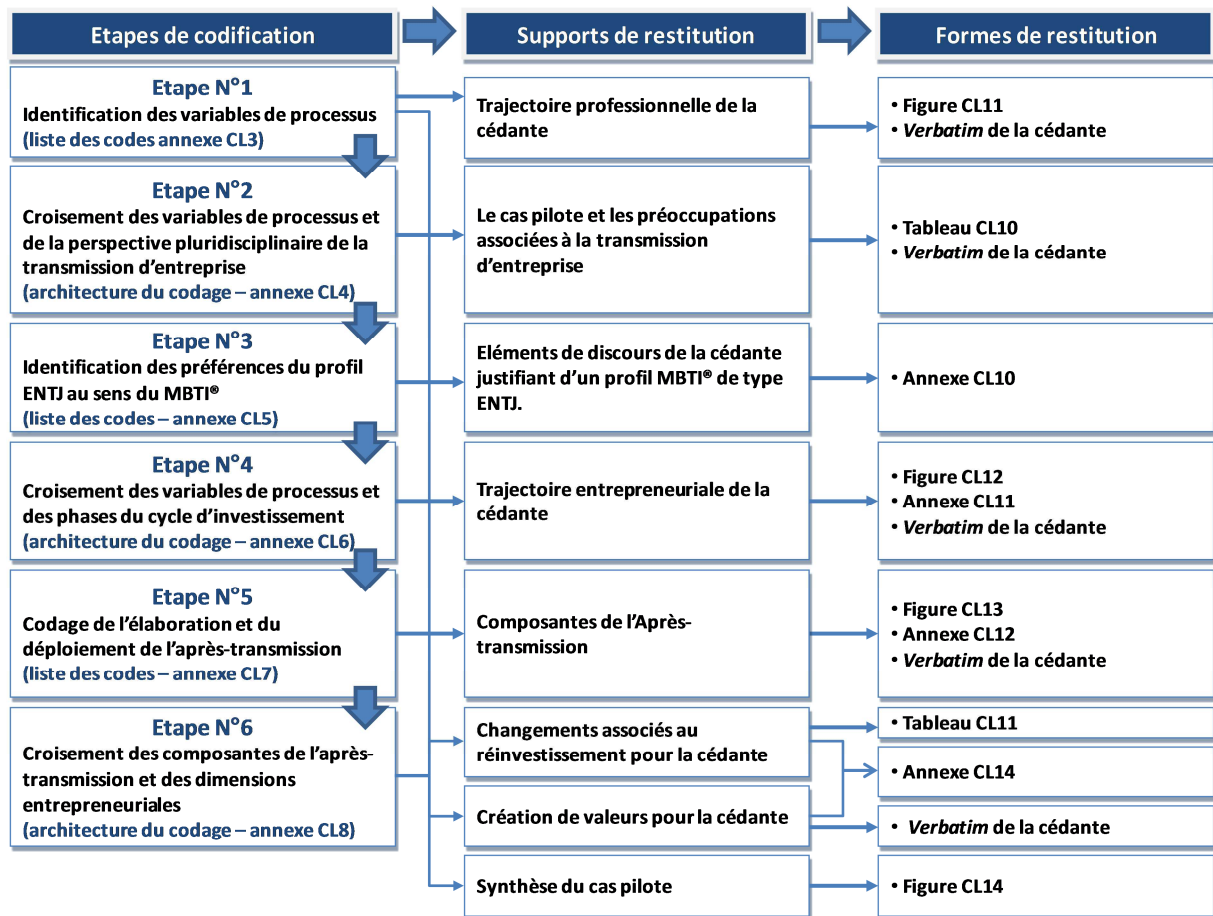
Etapes de codification

Supports de restitution

Formes de restitution

Etape N°1
Identification des variables de processus
(liste des codes annexe CL3)

Etape N°2
Croisement des variables de processus et de la perspective pluridisciplinaire de la transmission d'entreprise
(architecture du codage – annexe CL4)

Etape N°3
Identification des préférences du profil ENTJ au sens du MBTI®
(liste des codes – annexe CL5)

Etape N°4
Croisement des variables de processus et des phases du cycle d'investissement
(architecture du codage – annexe CL6)

Etape N°5
Codage de l'élaboration et du déploiement de l'après-transmission
(liste des codes – annexe CL7)

Etape N°6
Croisement des composantes de l'après-transmission et des dimensions entrepreneuriales
(architecture du codage – annexe CL8)

Trajectoire professionnelle de la cédante

Le cas pilote et les préoccupations associées à la transmission d'entreprise

Eléments de discours de la cédante justifiant d'un profil MBTI® de type ENTJ.

Trajectoire entrepreneuriale de la cédante

Composantes de l'Après-transmission

Changements associés au réinvestissement pour la cédante

Création de valeurs pour la cédante

Synthèse du cas pilote

• Figure CL11
• *Verbatim* de la cédante

• Tableau CL10
• *Verbatim* de la cédante

• Annexe CL10

• Figure CL12
• Annexe CL11
• *Verbatim* de la cédante

• Figure CL13
• Annexe CL12
• *Verbatim* de la cédante

• Tableau CL11

• Annexe CL14

• *Verbatim* de la cédante

• Figure CL14